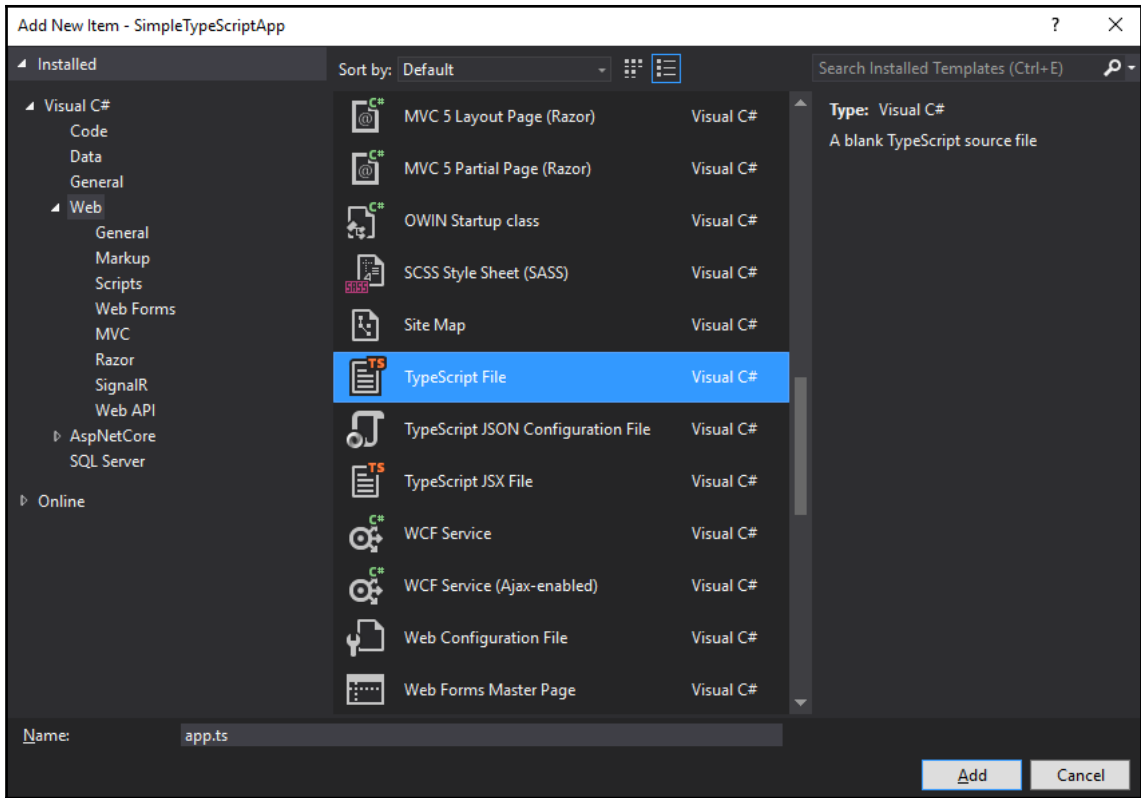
Add New Item - SimpleTypeScriptApp

?

✕

◢ Installed

◢ Visual C#

Code

Data

General

◢ Web

General

Markup

Scripts

Web Forms

MVC

Razor

SignalR

Web API

▷ AspNetCore

SQL Server

▷ Online

Sort by: Default

| | |
|---|---|
| MVC 5 Layout Page (Razor) | Visual C# |
| MVC 5 Partial Page (Razor) | Visual C# |
| OWIN Startup class | Visual C# |
| SCSS Style Sheet (SASS) | Visual C# |
| Site Map | Visual C# |
| TypeScript File | Visual C# |
| TypeScript JSON Configuration File | Visual C# |
| TypeScript JSX File | Visual C# |
| WCF Service | Visual C# |
| WCF Service (Ajax-enabled) | Visual C# |
| Web Configuration File | Visual C# |
| Web Forms Master Page | Visual C# |

Search Installed Templates (Ctrl+E)

Type: Visual C#

A blank TypeScript source file

Name: app.ts

Add

Cancel